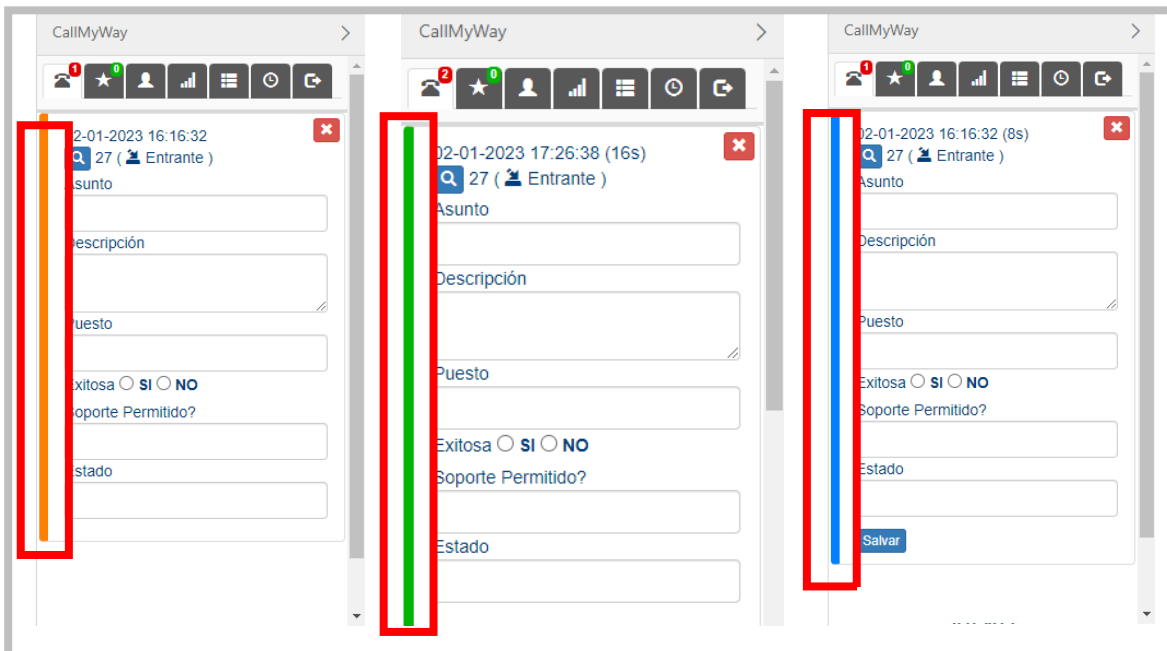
CallMyWay

1 0

02-01-2023 16:16:32
27 ( Entrante )
Asunto
Descripción
Puesto
Exitosa SI NO
Soporte Permitido?
Estado

CallMyWay

2 0

02-01-2023 17:26:38 (16s)
27 ( Entrante )
Asunto
Descripción
Puesto
Exitosa SI NO
Soporte Permitido?
Estado

CallMyWay

1 0

02-01-2023 16:16:32 (8s)
27 ( Entrante )
Asunto
Descripción
Puesto
Exitosa SI NO
Soporte Permitido?
Estado
Salvar